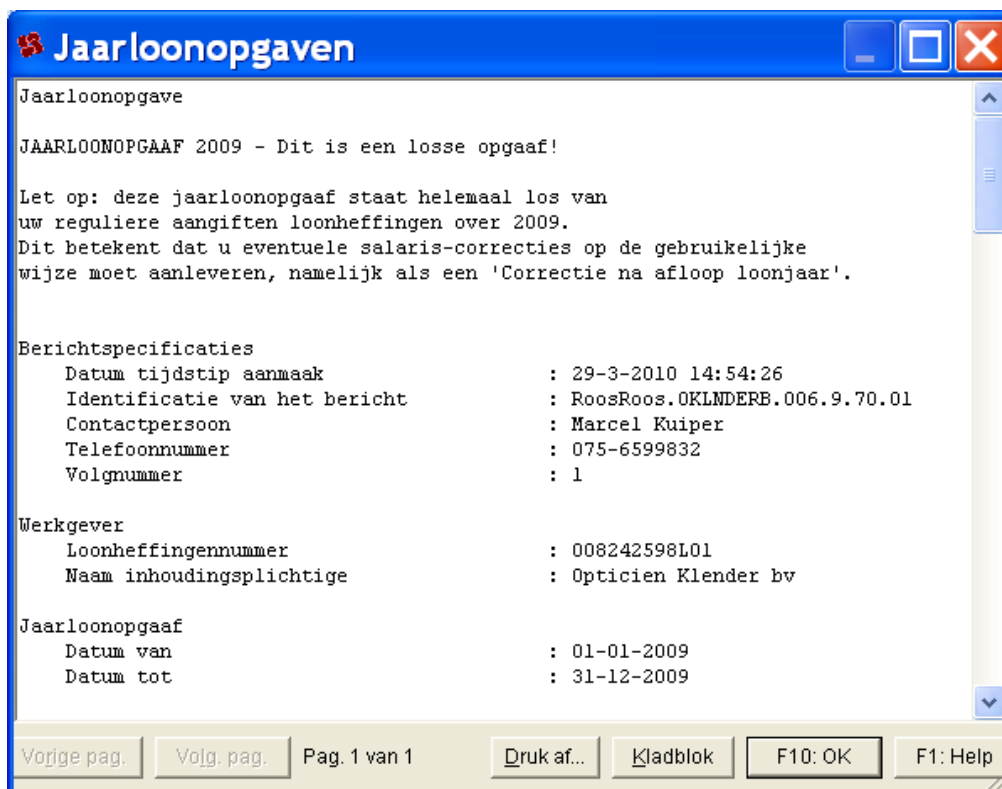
Jaarloonopgaven

Jaarloonopgave

JAARLOONOPGAAF 2009 - Dit is een losse opgaaf!

Let op: deze jaarloonopgaaf staat helemaal los van uw reguliere aangiften loonheffingen over 2009. Dit betekent dat u eventuele salaris-correcties op de gebruikelijke wijze moet aanleveren, namelijk als een 'Correctie na afloop loonjaar'.

Berichtspecificaties
Datum tijdstip aanmaak : 29-3-2010 14:54:26
Identificatie van het bericht : RoosRoos.OKLNDERB.006.9.70.01
Contactpersoon : Marcel Kuiper
Telefoonnummer : 075-6599832
Volgnummer : 1

Werkgever
Loonheffingennummer : 008242598L01
Naam inhoudingsplichtige : Opticien Klender bv

Jaarloonopgaaf
Datum van : 01-01-2009
Datum tot : 31-12-2009

Vorige pag. Volg. pag. Pag. 1 van 1 Druk af... Kladblok F10: OK F1: Help